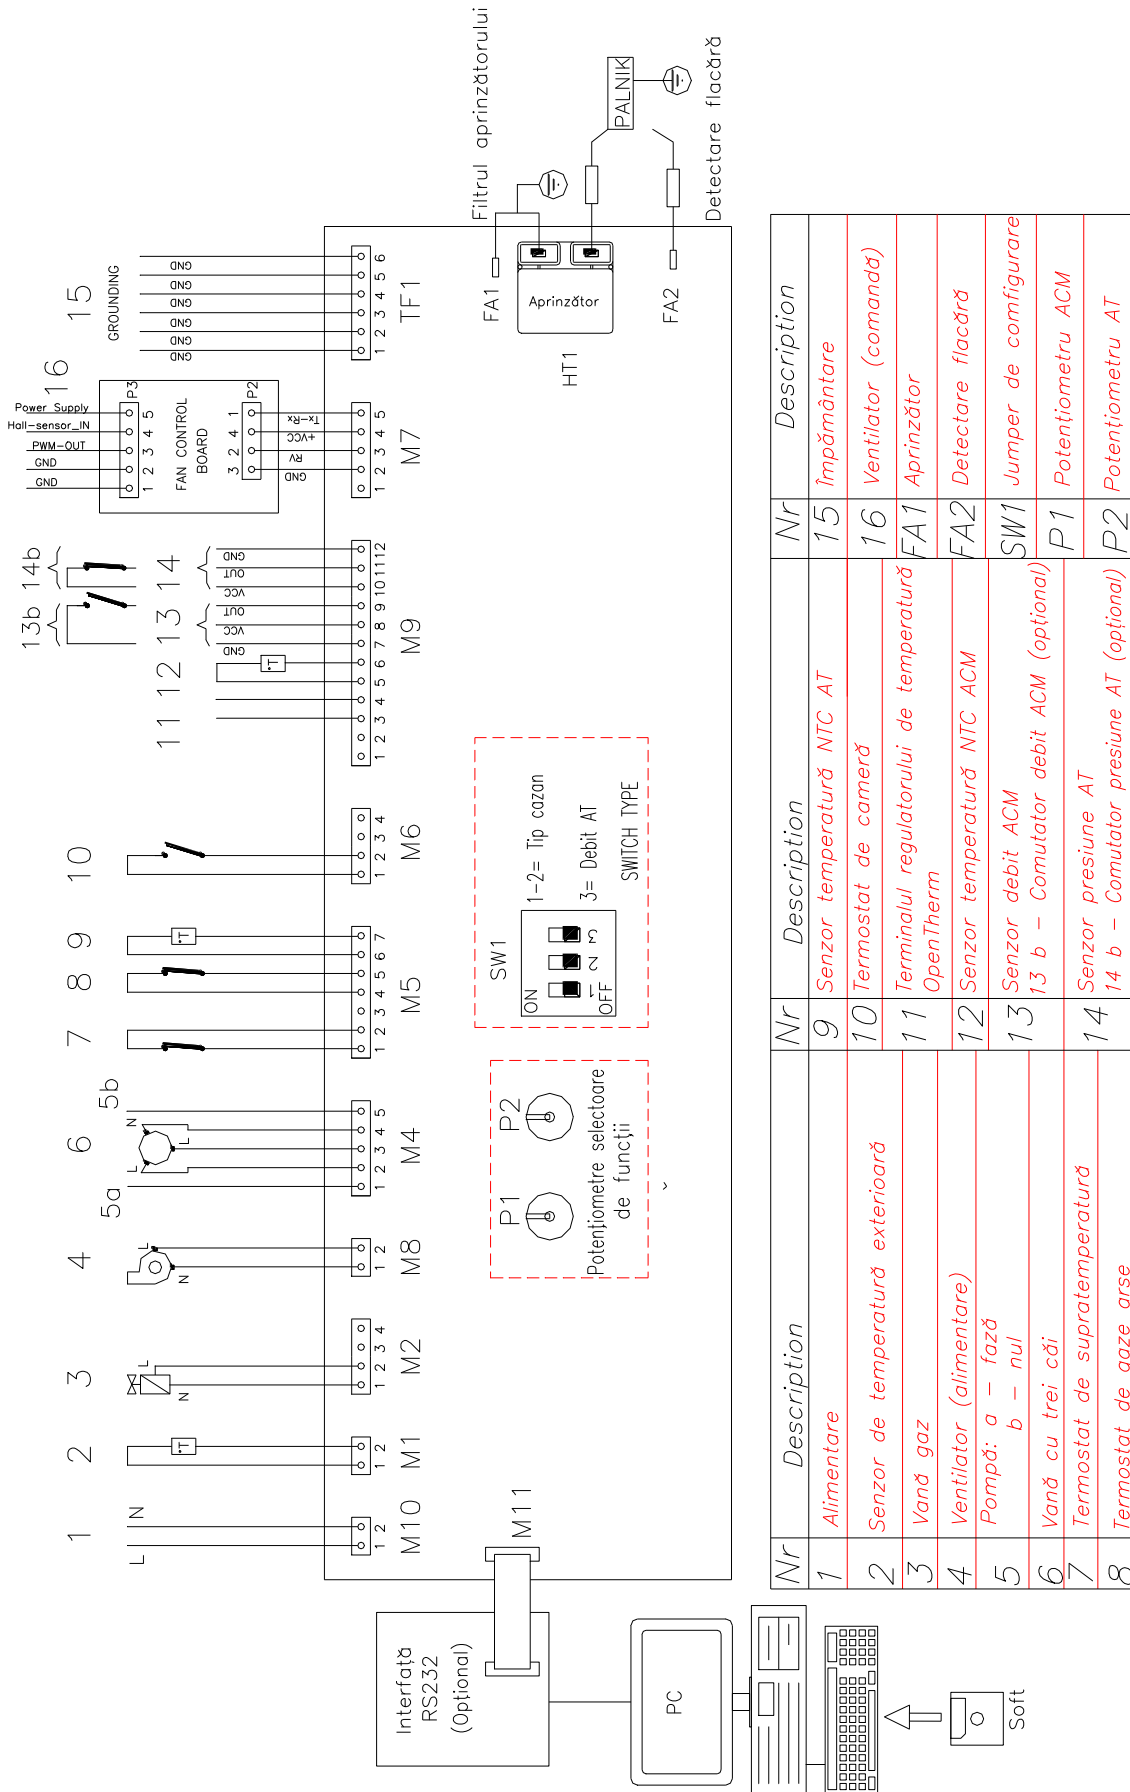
Filtrul aprinzătorului
PALNIK
Detectare flacără
FA1
Aprinzător
FA2
HT1
15
GROUNDING
GND
GND
GND
GND
GND
GND
1 2 3 4 5 6
TF1
16
Power Supply
Hall-sensor_IN
PWM-OUT
GND
GND
P3
1 2 3 4 5
FAN CONTROL BOARD
P2
3 2 4 1
GND
RV
+VCC
Tx-Rx
1 2 3 4 5
M7
13b 14b
13 14
11 12
GND
VCC
OUT
GND
VCC
OUT
GND
1 2 3 4 5 6 7 8 9 10 11 12
M9
10
1 2 3 4
M6
1-2= Tip cazan
3= Debit AT
SWITCH TYPE
SW1
ON
OFF
1 2 3
7 8 9
1 2 3 4 5 6 7
M5
5b
6
5a
N
L
L
1 2 3 4 5
M4
P2
P1
Potențiometre selectoare de funcții
4
L
N
1 2
M8
3
L
N
1 2 3 4
M2
2
1 2
M1
1
L
N
1 2
M10
M11
Interfață RS232 (Opțional)
PC
Soft

| Nr | Description |
|---|---|
| 1 | Alimentare |
| 2 | Senzor de temperatură exterioară |
| 3 | Vană gaz |
| 4 | Ventilator (alimentare) |
| 5 | Pompă: a - fază b - nul |
| 6 | Vană cu trei căi |
| 7 | Termostat de supratemperatură |
| 8 | Termostat de gaze arse |

| Nr | Description |
|---|---|
| 9 | Senzor temperatură NTC AT |
| 10 | Termostat de cameră |
| 11 | Terminalul regulatorului de temperatură OpenTherm |
| 12 | Senzor temperatură NTC ACM |
| 13 | Senzor debit ACM 13 b - Comutator debit ACM (opțional) |
| 14 | Senzor presiune AT 14 b - Comutator presiune AT (opțional) |

| Nr | Description |
|---|---|
| 15 | Împământare |
| 16 | Ventilator (comandă) |
| FA1 | Aprinzător |
| FA2 | Detectare flacără |
| SW1 | Jumper de comfigurare |
| P1 | Potențiometru ACM |
| P2 | Potențiometru AT |